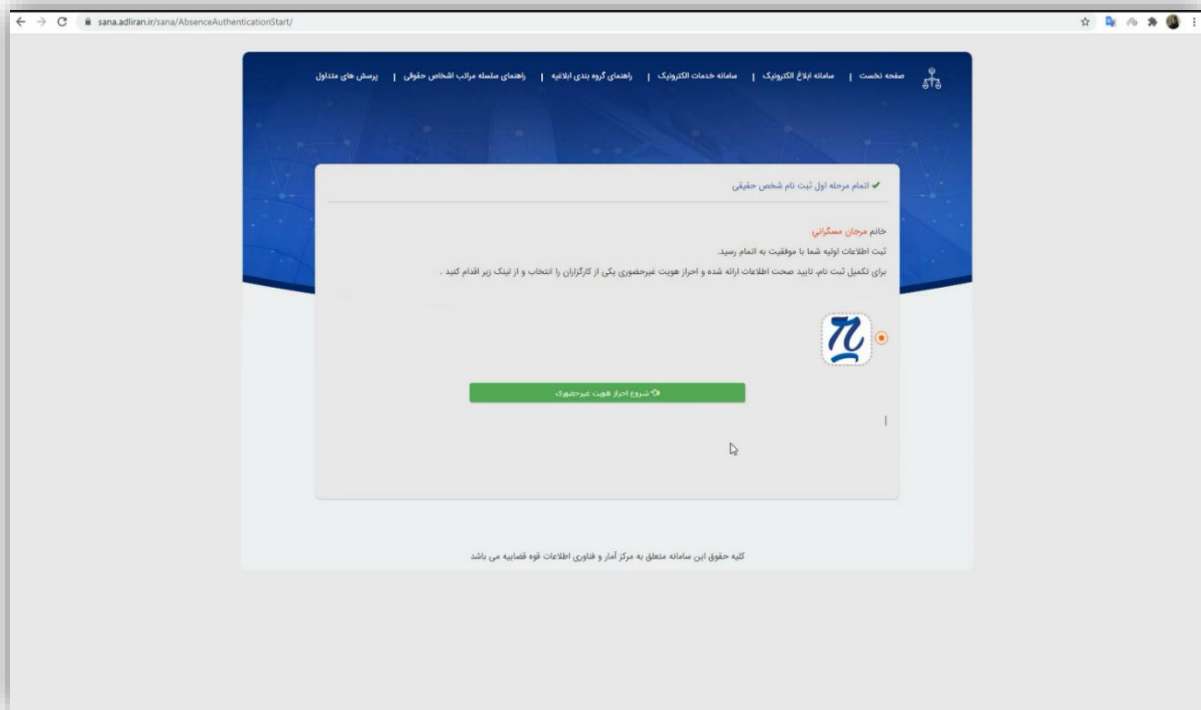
sana.adliran.ir/sana/AbsenceAuthenticationStart/

صفحه نخست | سامانه ابلاغ الکترونیک | سامانه خدمات الکترونیک | راهنمای گروه بندی ابلاغیه | راهنمای سلسله مراتب اشخاص حقوقی | پرسش های متداول

اتمام مرحله اول ثبت نام شخص حقیقی

خانم مرجان مسگرانی

ثبت اطلاعات اولیه شما با موفقیت به اتمام رسید.

برای تکمیل ثبت نام، تایید صحت اطلاعات ارائه شده و احراز هویت غیرحضوری یکی از کارگزاران را انتخاب و از لینک زیر اقدام کنید .

شروع احراز هویت غیرحضوری

کلیه حقوق این سامانه متعلق به مرکز آمار و فناوری اطلاعات قوه قضاییه می باشد